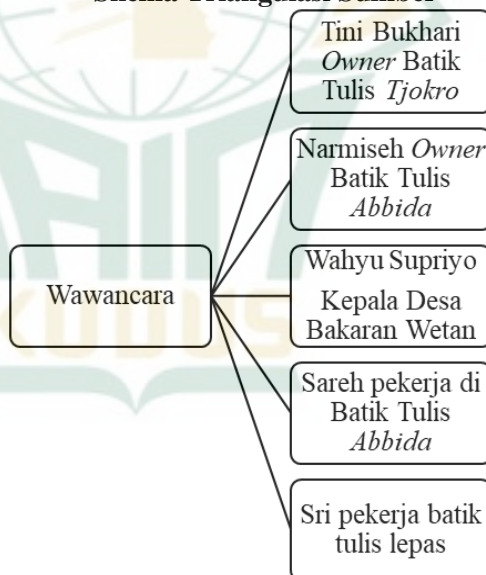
Skema Triangulasi Sumber

Wawancara

Tini Bukhari Owner Batik Tulis Tjokro

Narmiseh Owner Batik Tulis Abbida

Wahyu Supriyo Kepala Desa Bakaran Wetan

Sareh pekerja di Batik Tulis Abbida

Sri pekerja batik tulis lepas